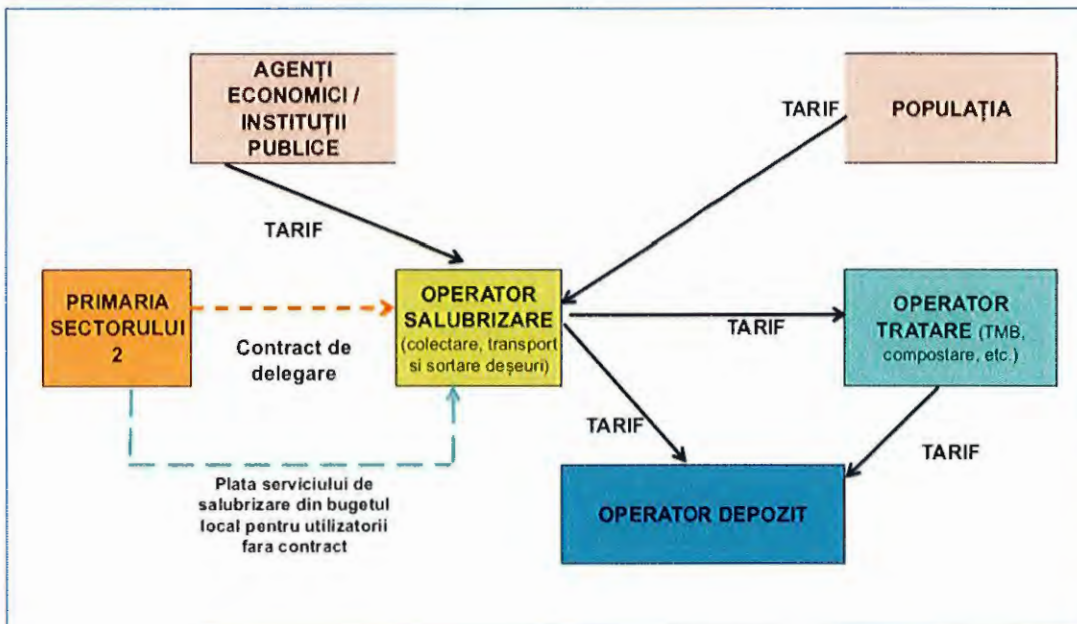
AGENȚI ECONOMICI / INSTITUȚII PUBLICE

TARIF

POPULAȚIA

TARIF

PRIMARIA SECTORULUI 2

Contract de delegare

OPERATOR SALUBRIZARE (colectare, transport si sortare deșeuri)

TARIF

OPERATOR TRATARE (TMB, compostare, etc.)

TARIF

TARIF

Plata serviciului de salubrizare din bugetul local pentru utilizatorii fara contract

OPERATOR DEPOZIT